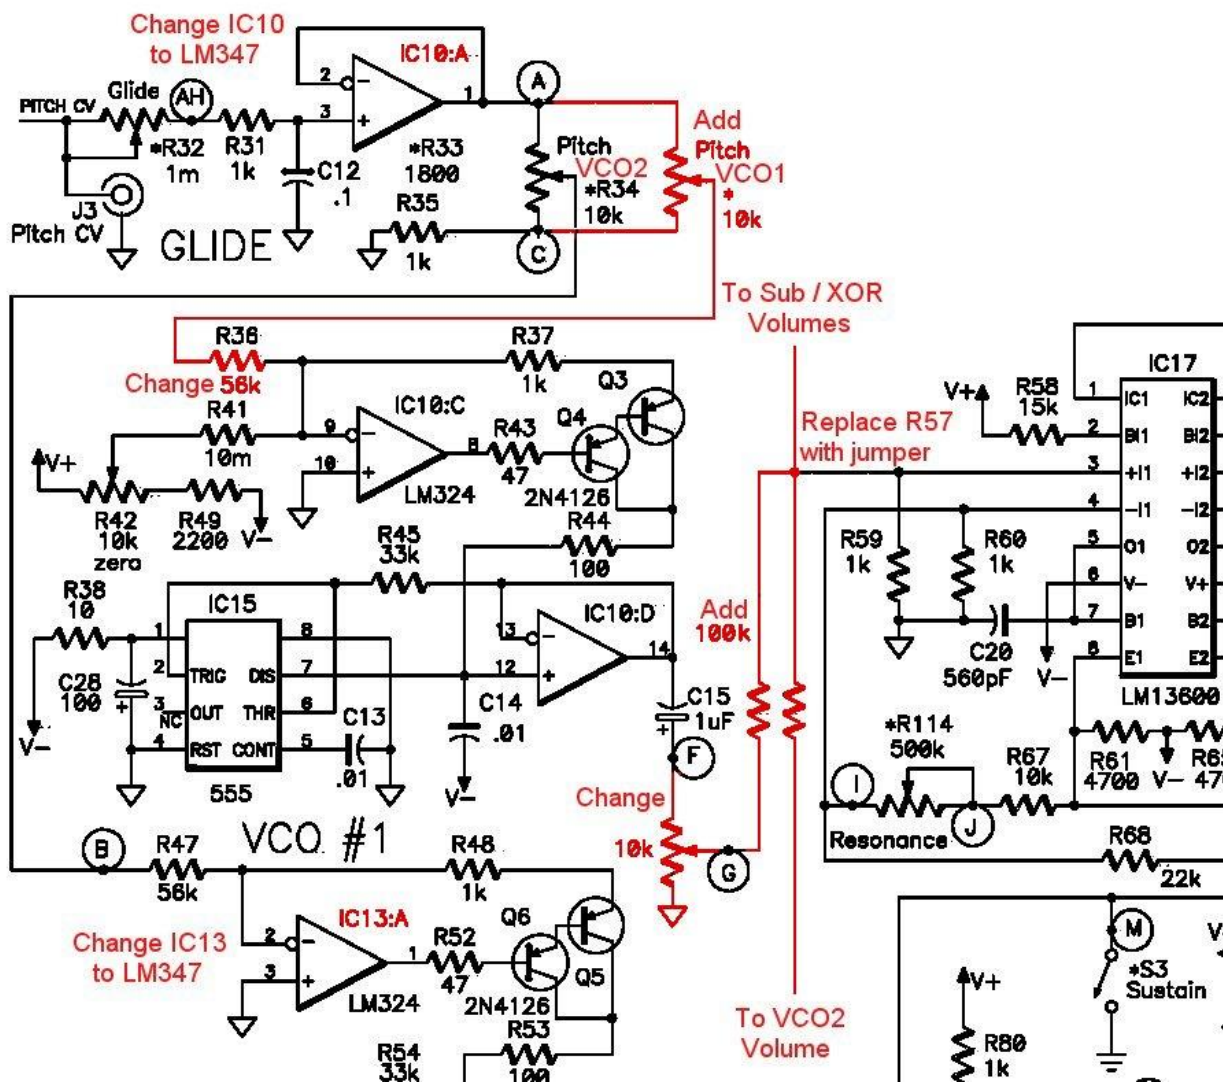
Change IC10 to LM347

IC10:A

PITCH CV
Glide
AH
*R32 1m
R31 1k
C12 .1
*R33 1800
R35 1k
A
C
Pitch
VCO2
*R34 10k
Add Pitch VCO1 * 10k
J3 Pitch CV
GLIDE

To Sub / XOR Volumes

R36
Change 56k
R37 1k
Q3
R41 10m
9
10
IC10:C
8
R43 47
Q4
2N4126
LM324
V+
R42 10k zero
R49 2200 V−
R45 33k
R44 100
R38 10
IC15
1
2 TRIG
3 NC OUT
4 RST
8
7 DIS
6 THR
5 CONT
C13 .01
C28 100
V−
555
13
12
IC10:D
14
C14 .01
V−
C15 1uF
F
Add 100k
Change
10k
G

VCO #1
B
R47 56k
R48 1k
Change IC13 to LM347
2
3
IC13:A
1
R52 47
Q6
Q5
LM324
2N4126
R53 100
R54 33k

Replace R57 with jumper
To VCO2 Volume

IC17
V+
R58 15k
1 IC1 IC2
2 BI1 BI2
3 +I1 +I2
4 −I1 −I2
5 O1 O2
6 V− V+
7 B1 B2
8 E1 E2
LM13600
R59 1k
R60 1k
C20 560pF
V−
*R114 500k
R67 10k
R61 4700 V−
R65 47
I
J
Resonance
R68 22k
M
*S3 Sustain
V+
R80 1k